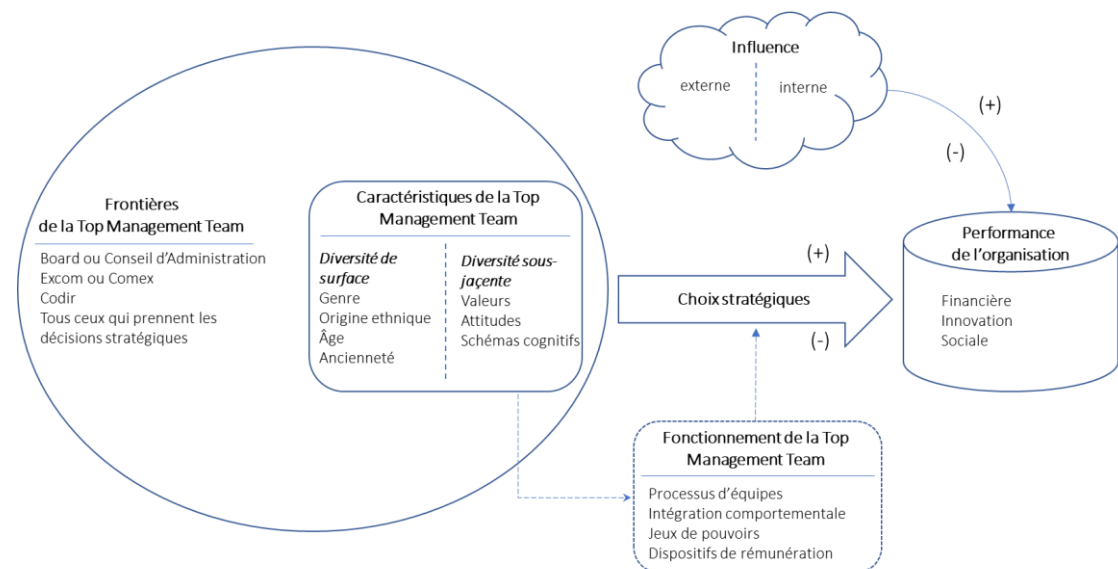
Influence

externe

interne

(+)

(-)

Frontières de la Top Management Team

Board ou Conseil d'Administration
Excom ou Comex
Codir
Tous ceux qui prennent les décisions stratégiques

Caractéristiques de la Top Management Team

*Diversité de surface*
Genre
Origine ethnique
Âge
Ancienneté

*Diversité sous-jaçente*
Valeurs
Attitudes
Schémas cognitifs

(+)

Choix stratégiques

(-)

Performance de l'organisation

Financière
Innovation
Sociale

Fonctionnement de la Top Management Team

Processus d'équipes
Intégration comportementale
Jeux de pouvoirs
Dispositifs de rémunération